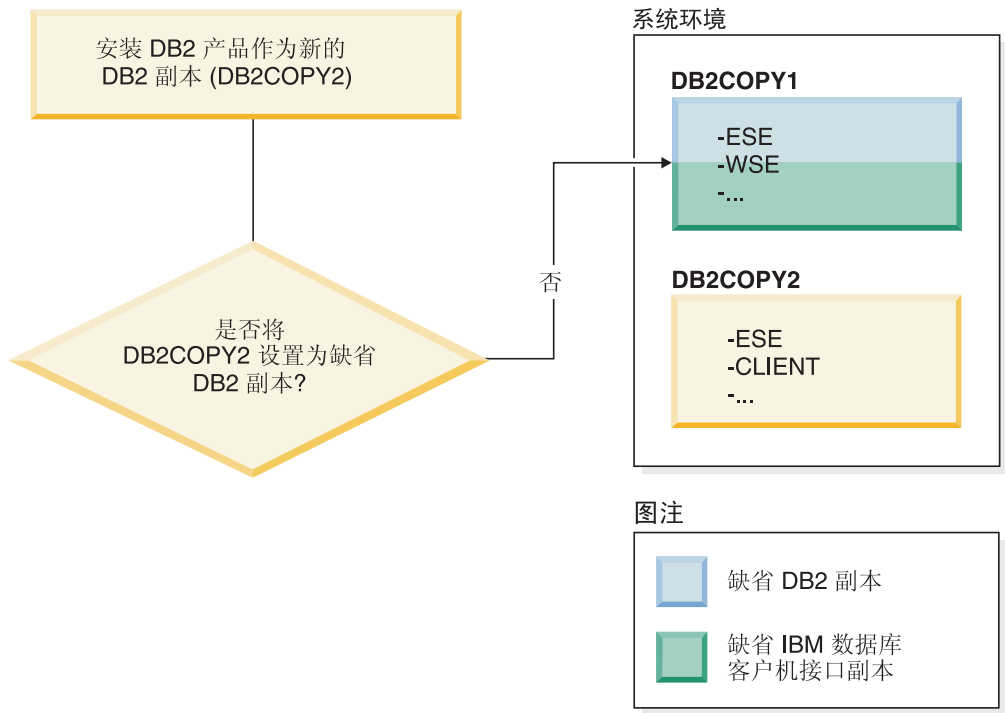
安装 DB2 产品作为新的 DB2 副本 (DB2COPY2)

是否将 DB2COPY2 设置为缺省 DB2 副本?

否

系统环境

DB2COPY1

-ESE
-WSE
-...

DB2COPY2

-ESE
-CLIENT
-...

图注

缺省 DB2 副本

缺省 IBM 数据库客户机接口副本